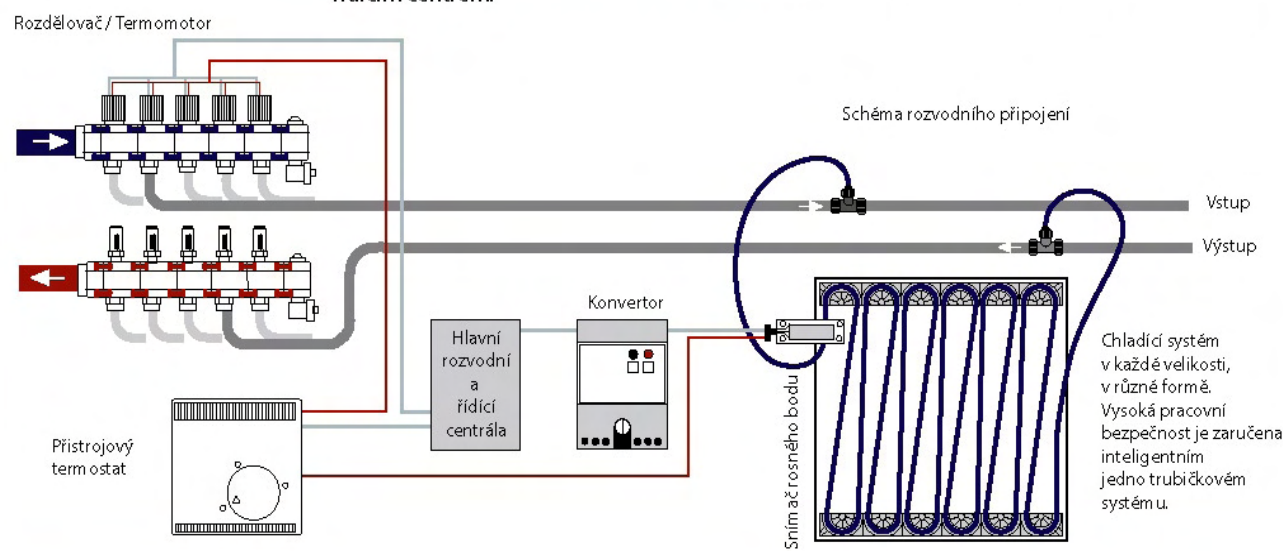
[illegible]

Rozdělovač / Termomotor

Schéma rozvodního připojení

Vstup

Výstup

Konvertor

Hlavní rozvodní a řídící centrála

Přístrojový termostat

Snímač rosného bodu

Chladící systém v každé velikosti, v různé formě. Vysoká pracovní bezpečnost je zaručena inteligentním jedno trubičkovém systému.